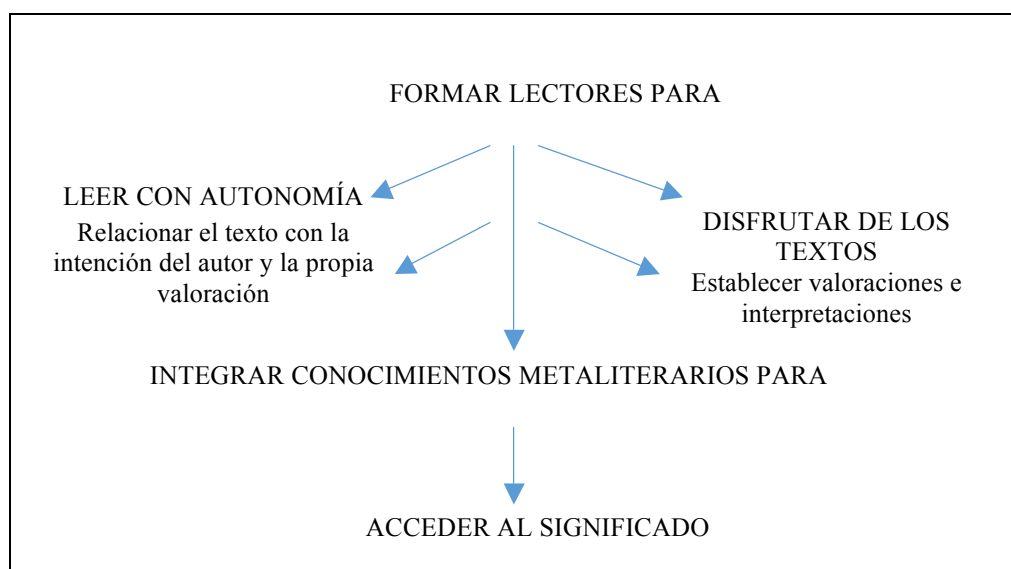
FORMAR LECTORES PARA

LEER CON AUTONOMÍA

Relacionar el texto con la intención del autor y la propia valoración

DISFRUTAR DE LOS TEXTOS

Establecer valoraciones e interpretaciones

INTEGRAR CONOCIMIENTOS METALITERARIOS PARA

ACCEDER AL SIGNIFICADO